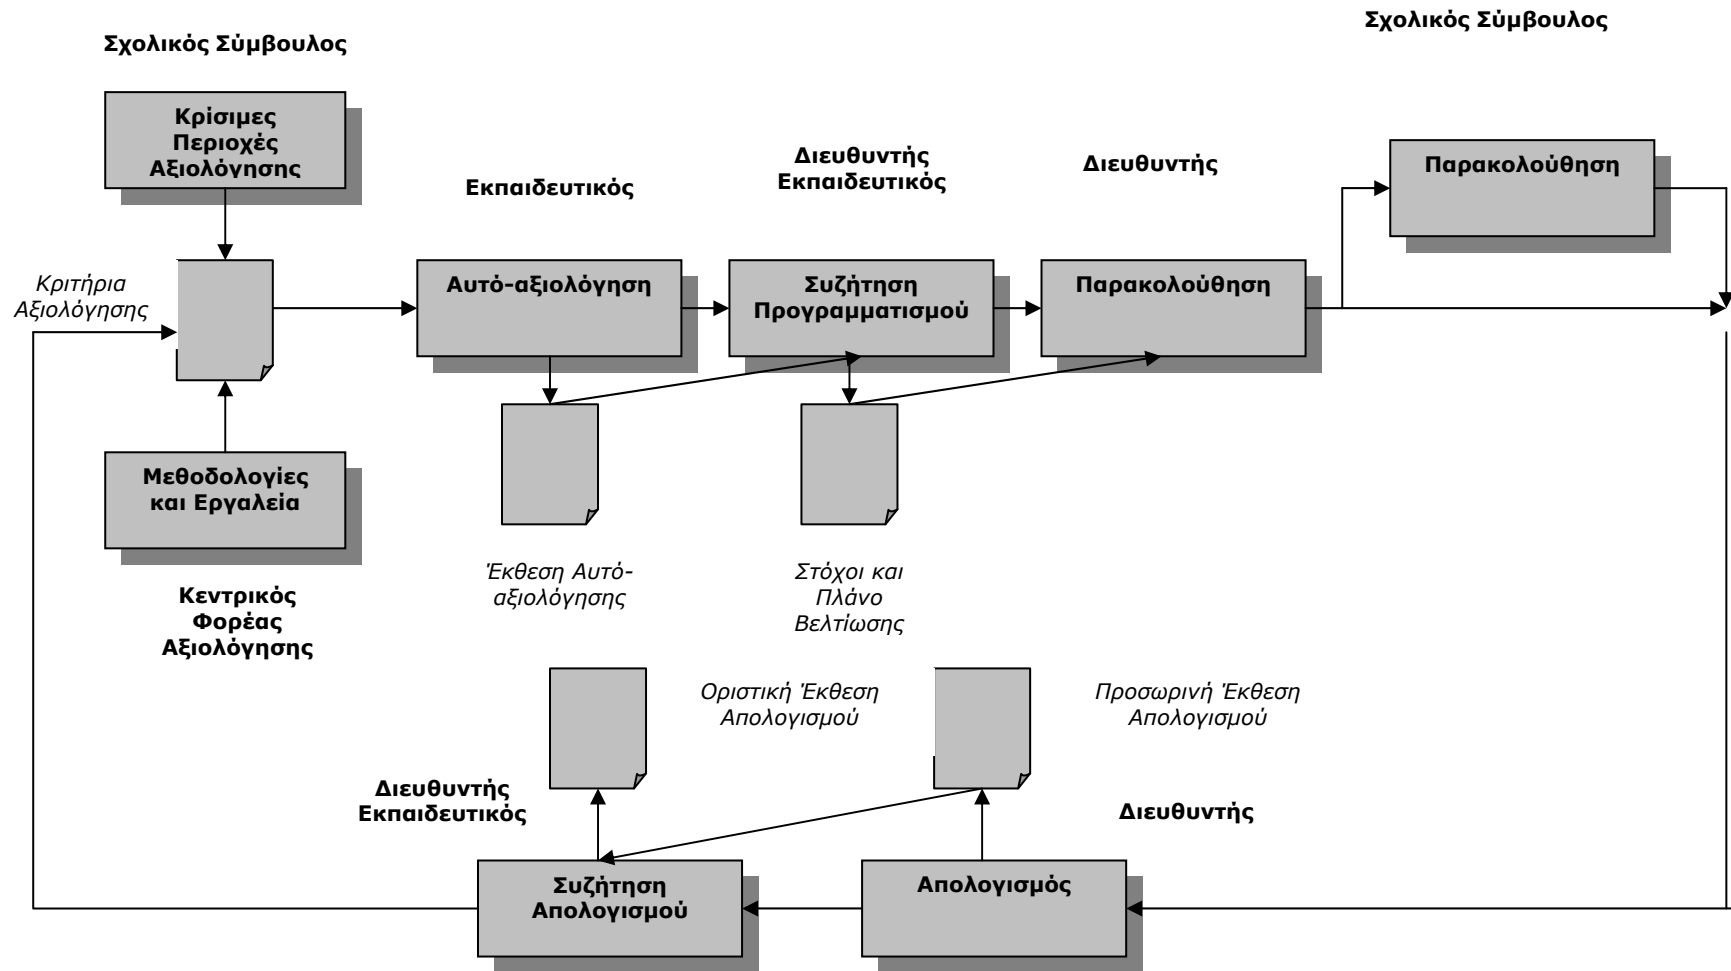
Σχολικός Σύμβουλος

Σχολικός Σύμβουλος

Κρίσιμες Περιοχές Αξιολόγησης

Εκπαιδευτικός

Διευθυντής Εκπαιδευτικός

Διευθυντής

Παρακολούθηση

Κριτήρια Αξιολόγησης

Αυτό-αξιολόγηση

Συζήτηση Προγραμματισμού

Παρακολούθηση

Μεθοδολογίες και Εργαλεία

Έκθεση Αυτόαξιολόγησης

Στόχοι και Πλάνο Βελτίωσης

Κεντρικός Φορέας Αξιολόγησης

Οριστική Έκθεση Απολογισμού

Προσωρινή Έκθεση Απολογισμού

Διευθυντής Εκπαιδευτικός

Διευθυντής

Συζήτηση Απολογισμού

Απολογισμός